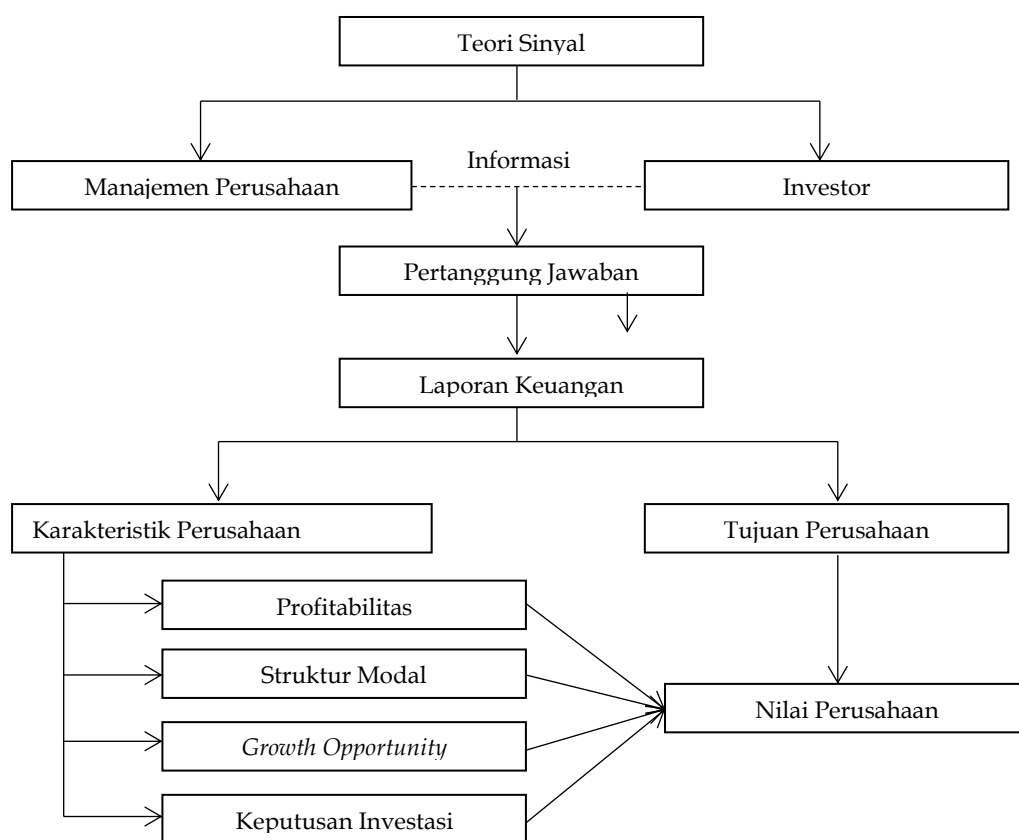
Teori Sinyal

Manajemen Perusahaan

Informasi

Investor

Pertanggung Jawaban

Laporan Keuangan

Karakteristik Perusahaan

Tujuan Perusahaan

Profitabilitas

Struktur Modal

*Growth Opportunity*

Keputusan Investasi

Nilai Perusahaan